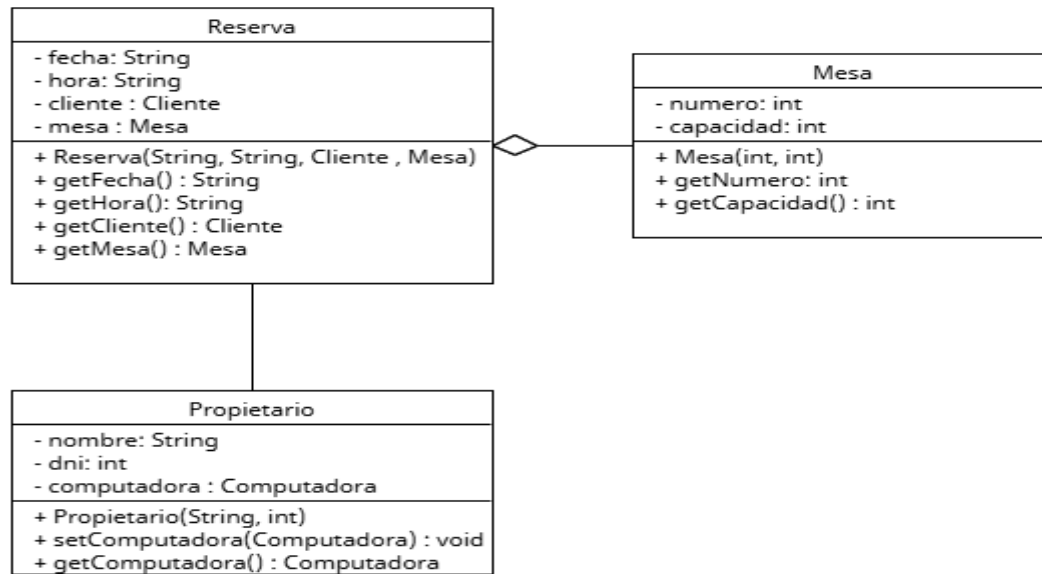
Reserva

- fecha: String
- hora: String
- cliente : Cliente
- mesa : Mesa

+ Reserva(String, String, Cliente , Mesa)
+ getFecha() : String
+ getHora(): String
+ getCliente() : Cliente
+ getMesa() : Mesa

Mesa

- numero: int
- capacidad: int

+ Mesa(int, int)
+ getNumero: int
+ getCapacidad() : int

Propietario

- nombre: String
- dni: int
- computadora : Computadora

+ Propietario(String, int)
+ setComputadora(Computadora) : void
+ getComputadora() : Computadora